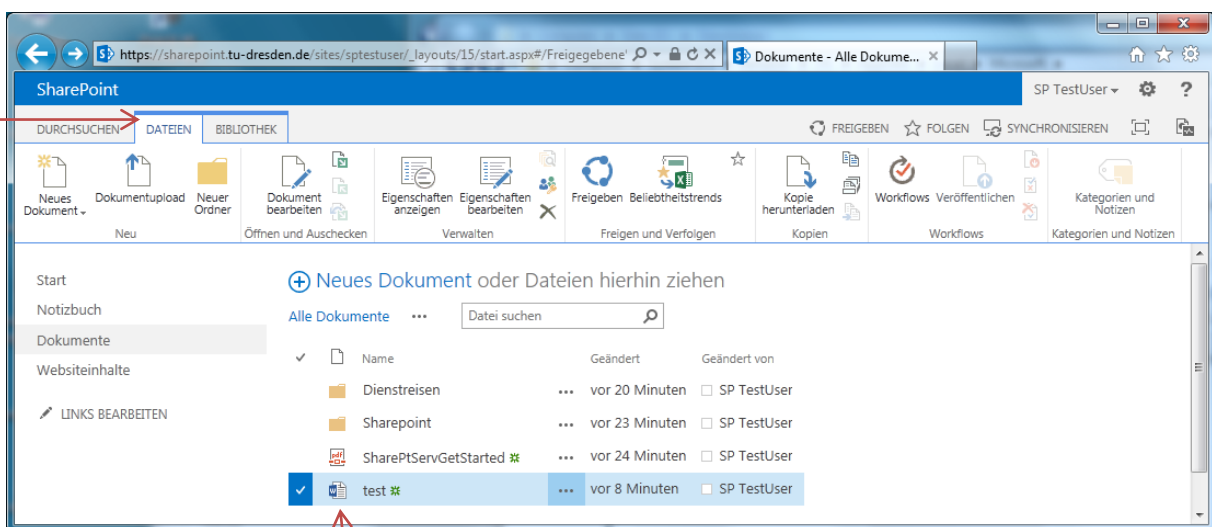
https://sharepoint.tu-dresden.de/sites/sptestuser/_layouts/15/start.aspx#/Freigegebene'

Dokumente - Alle Dokume...

SharePoint

SP TestUser ▾

?

DURCHSUCHEN DATEIEN BIBLIOTHEK

FREIGEBEN FOLGEN SYNCHRONISIEREN

Neues Dokument ▾
Dokumentupload
Neuer Ordner
Neu

Dokument bearbeiten
Öffnen und Auschecken

Eigenschaften anzeigen
Eigenschaften bearbeiten
Verwalten

Freigeben
Beliebtheitstrends
Freigen und Verfolgen

Kopie herunterladen
Kopien

Workflows
Veröffentlichen
Workflows

Kategorien und Notizen
Kategorien und Notizen

Start
Notizbuch
Dokumente
Websiteinhalte
LINKS BEARBEITEN

Neues Dokument oder Dateien hierhin ziehen

Alle Dokumente ••• Datei suchen

| ✓ | | Name | | Geändert | Geändert von |
|---|---|---|---|---|---|
| | | Dienstreisen | ••• | vor 20 Minuten | SP TestUser |
| | | Sharepoint | ••• | vor 23 Minuten | SP TestUser |
| | | SharePtServGetStarted | ••• | vor 24 Minuten | SP TestUser |
| ✓ | | test | ••• | vor 8 Minuten | SP TestUser |